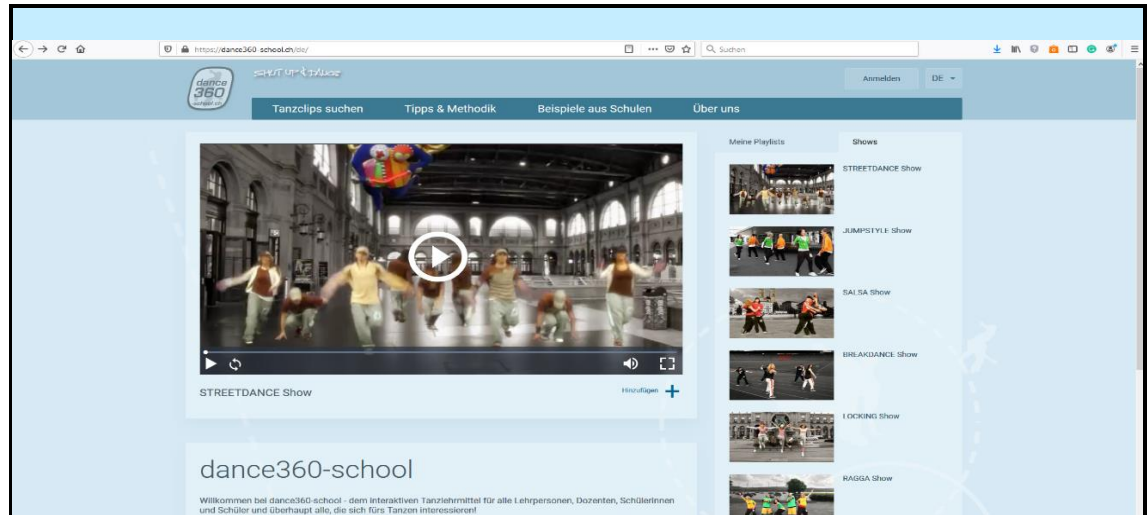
https://dance360-school.ch/de/

Suchen

dance 360 school.ch

SHUT UP & DANCE

Anmelden

DE

Tanzclips suchen

Tipps & Methodik

Beispiele aus Schulen

Über uns

STREETDANCE Show

Hinzufügen +

Meine Playlists

Shows

STREETDANCE Show

JUMPSTYLE Show

SALSA Show

BREAKDANCE Show

LOCKING Show

RAGGA Show

dance360-school

Willkommen bei dance360-school - dem interaktiven Tanzlehrmittel für alle Lehrpersonen, Dozenten, SchülerInnen und Schüler und überhaupt alle, die sich fürs Tanzen interessieren!